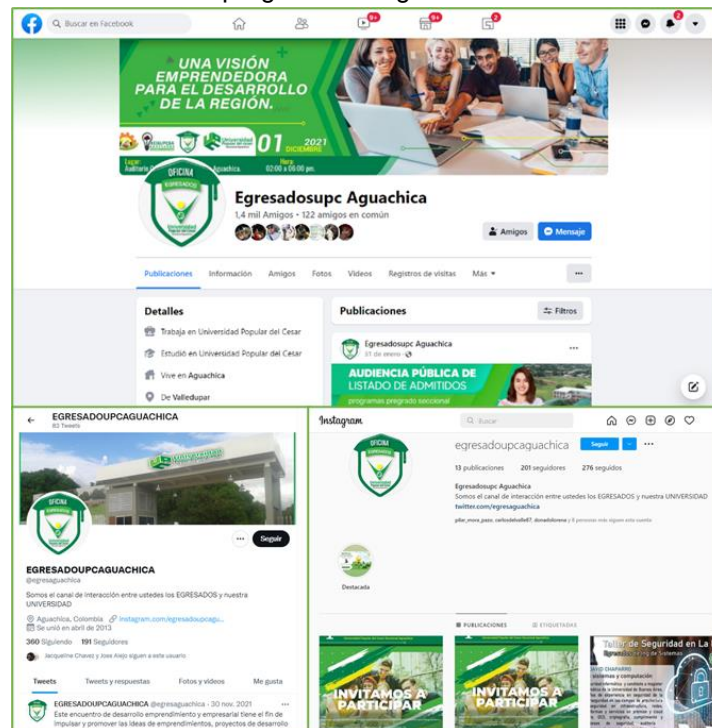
Buscar en Facebook

9+

9+

UNA VISIÓN EMPRENDEDORA PARA EL DESARROLLO DE LA REGIÓN.

01 2021 DICIEMBRE

Lugar: Auditorio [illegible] Aguachica. Hora: 02:00 a 05:00 pm.

OFICINA EGRESADOS

Egresadosupc Aguachica

1,4 mil Amigos • 122 amigos en común

Amigos

Mensaje

Publicaciones Información Amigos Fotos Videos Registros de visitas Más

Detalles

Trabaja en Universidad Popular del Cesar

Estudió en Universidad Popular del Cesar

Vive en Aguachica

De Valledupar

Publicaciones

Filtros

Egresadosupc Aguachica

27 de enero

AUDIENCIA PÚBLICA DE LISTADO DE ADMITIDOS

programas pregrado seccional

EGRESADOUPCAGUACHICA

83 Tweets

OFICINA EGRESADOS

Seguir

EGRESADOUPCAGUACHICA

@egresaguachica

Somos el canal de interacción entre ustedes los EGRESADOS y nuestra UNIVERSIDAD

Aguachica, Colombia instagram.com/egresadoupcagu...

Se unió en abril de 2013

360 Siguiendo 191 Seguidores

Jacqueline Chavez y Jose Alejo siguen a este usuario

Tweets Tweets y respuestas Fotos y videos Me gusta

EGRESADOUPCAGUACHICA @egresaguachica · 30 nov. 2021

Este encuentro de desarrollo emprendimiento y empresarial tiene el fin de impulsar y promover las ideas de emprendimientos, proyectos de desarrollo

Instagram

Buscar

OFICINA EGRESADOS

egresadoupcaguachica Seguir

13 publicaciones 201 seguidores 276 seguidos

Egresadosupc Aguachica

Somos el canal de interacción entre ustedes los EGRESADOS y nuestra UNIVERSIDAD

twitter.com/egresaguachica

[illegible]

Destacada

PUBLICACIONES ETIQUETADAS

INVITAMOS A PARTICIPAR

INVITAMOS A PARTICIPAR

Taller de Seguridad en La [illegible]

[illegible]